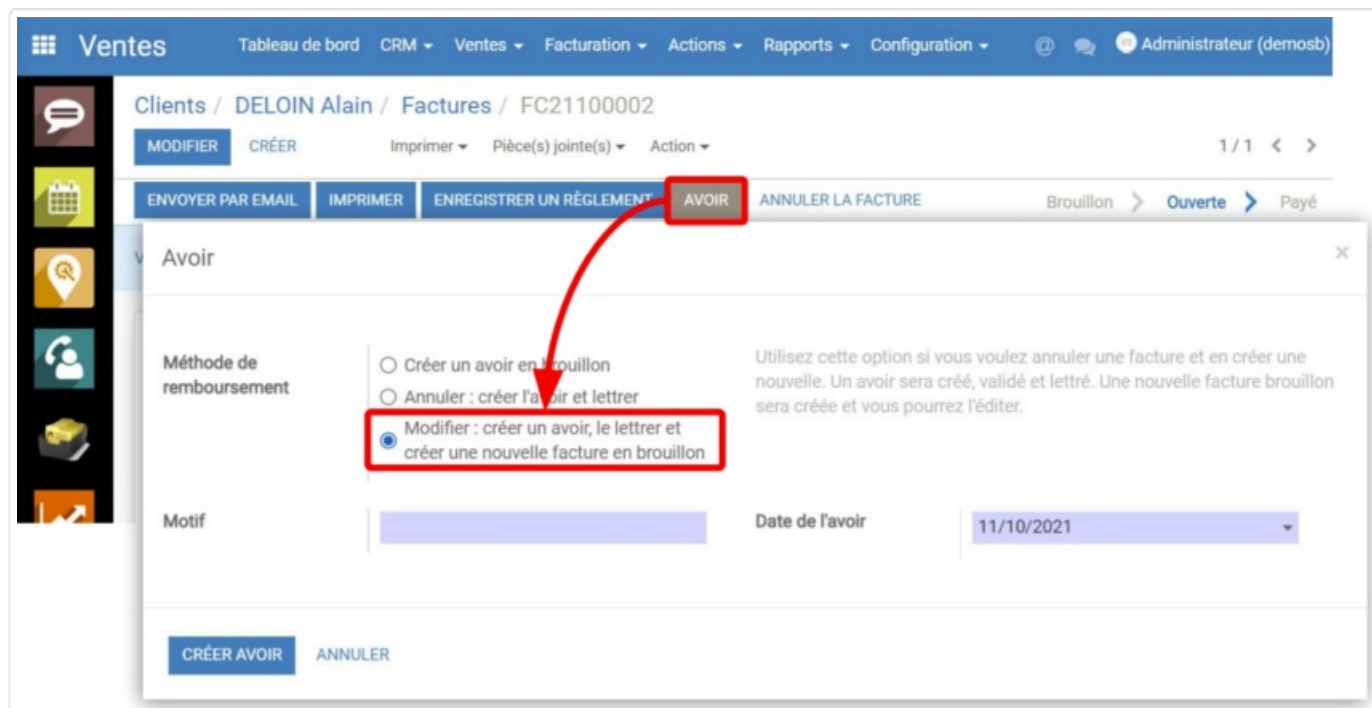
Ventes Tableau de bord CRM ▾ Ventes ▾ Facturation ▾ Actions ▾ Rapports ▾ Configuration ▾ Administrateur (demosb)

Clients / DELOIN Alain / Factures / FC21100002

MODIFIER CRÉER Imprimer ▾ Pièce(s) jointe(s) ▾ Action ▾ 1 / 1 < >

ENVOYER PAR EMAIL IMPRIMER ENREGISTRER UN RÈGLEMENT AVOIR ANNULER LA FACTURE Brouillon > Ouverte > Payé

Avoir ×

Méthode de remboursement

Créer un avoir en brouillon

Annuler : créer l'avoir et lettrer

Modifier : créer un avoir, le lettrer et créer une nouvelle facture en brouillon

Utilisez cette option si vous voulez annuler une facture et en créer une nouvelle. Un avoir sera créé, validé et lettré. Une nouvelle facture brouillon sera créée et vous pourrez l'éditer.

Motif

Date de l'avoir 11/10/2021

CRÉER AVOIR ANNULER